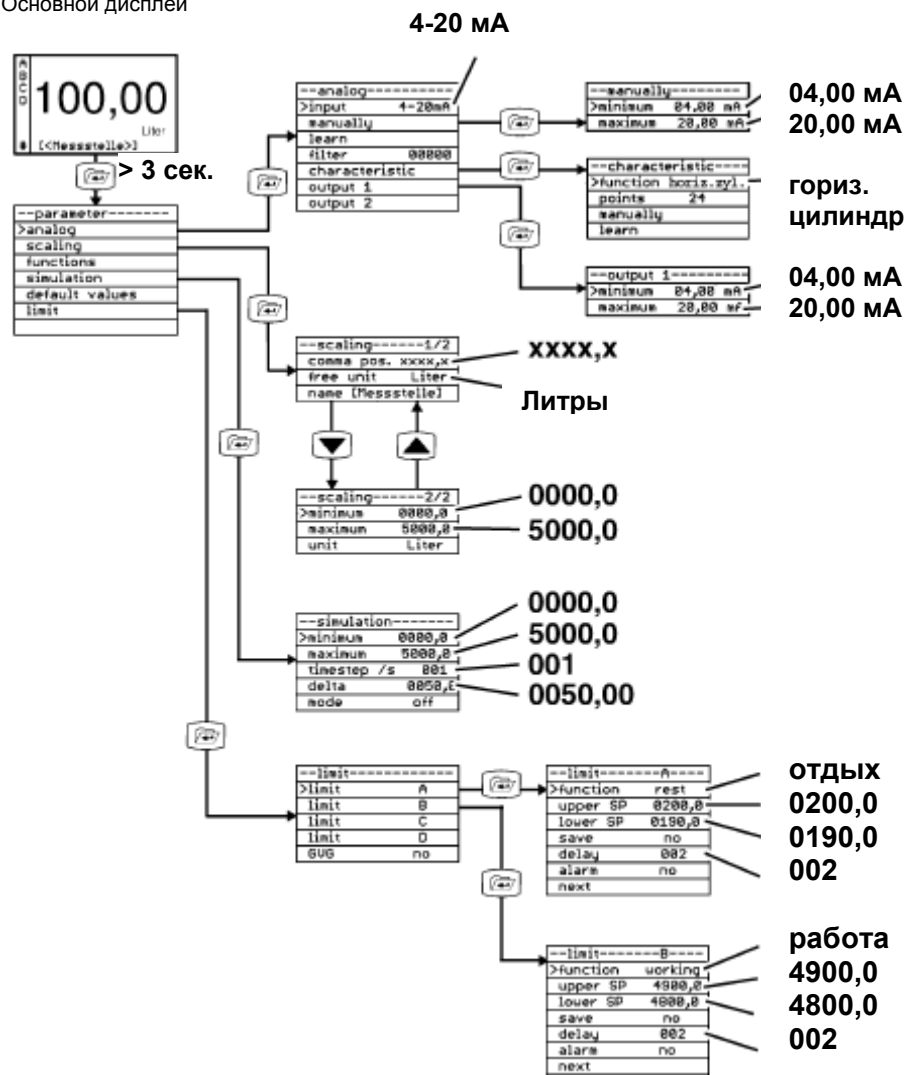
Основной дисплей

4-20 мA

A
B
C
D
100,00
Liter
# [<Messstelle>]

> 3 сек.

--parameter--------
>analog
scaling
functions
simulation
default values
limit

--analog----------
>input 4-20mA
manually
learn
filter 00000
characteristic
output 1
output 2

--manually--------
>minimum 04,00 mA
maximum 20,00 mA

04,00 мA
20,00 мA

--characteristic----
>function horiz.zyl.
points 24
manually
learn

гориз. цилиндр

--output 1---------
>minimum 04,00 mA
maximum 20,00 mA

04,00 мA
20,00 мA

--scaling------1/2
comma pos. xxxx,x
free unit Liter
name [Messstelle]

XXXX,X

Литры

--scaling------2/2
>minimum 0000,0
maximum 5000,0
unit Liter

0000,0
5000,0

--simulation-------
>minimum 0000,0
maximum 5000,0
timestep /s 001
delta 0050,E
mode off

0000,0
5000,0
001
0050,00

--limit------------
>limit A
limit B
limit C
limit D
GVG no

--limit-------A----
>function rest
upper SP 0200,0
lower SP 0190,0
save no
delay 002
alarm no
next

отдых
0200,0
0190,0
002

--limit-------B----
>function working
upper SP 4900,0
lower SP 4800,0
save no
delay 002
alarm no
next

работа
4900,0
4800,0
002